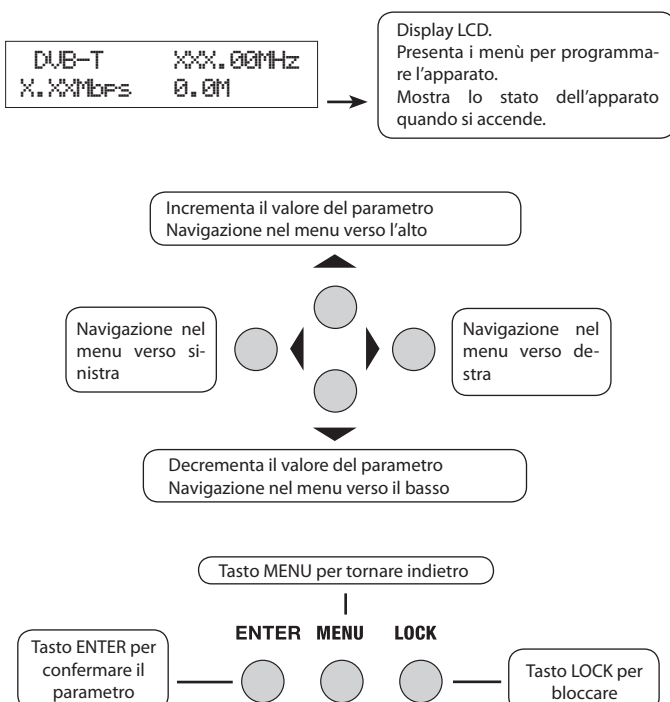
DVB-T XXX.00MHz
X.XXMbps 0.0M

Display LCD.
Presenta i menù per programmare l'apparato.
Mostra lo stato dell'apparato quando si accende.

Incrementa il valore del parametro
Navigazione nel menu verso l'alto

Navigazione nel menu verso sinistra

Navigazione nel menu verso destra

Decrementa il valore del parametro
Navigazione nel menu verso il basso

Tasto MENU per tornare indietro

ENTER MENU LOCK

Tasto ENTER per confermare il parametro

Tasto LOCK per bloccare